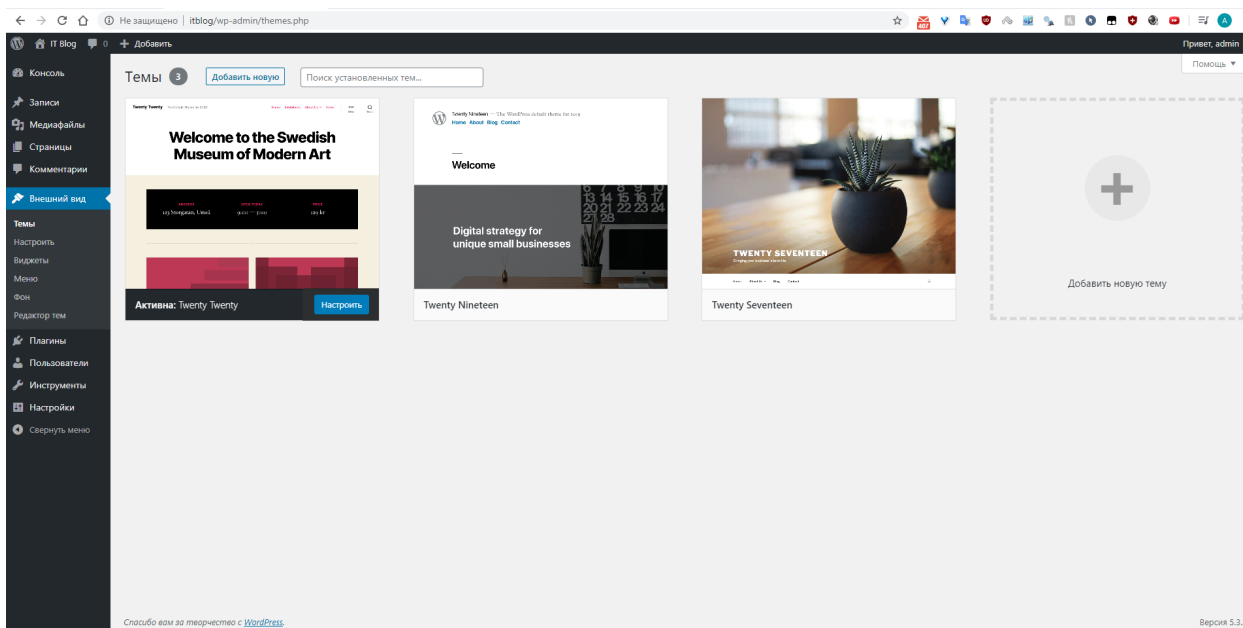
Не защищено | itblog/wp-admin/themes.php

IT Blog 0 + Добавить

Привет, admin

Помощь ▼

Консоль
Записи
Медиафайлы
Страницы
Комментарии
Внешний вид
Темы
Настроить
Виджеты
Меню
Фон
Редактор тем
Плагины
Пользователи
Инструменты
Настройки
Свернуть меню

Темы 3 Добавить новую Поиск установленных тем...

Twenty Twenty

Welcome to the Swedish Museum of Modern Art

Активна: Twenty Twenty Настроить

Twenty Nineteen — The WordPress default theme for 2019
Home About Blog Contact

Welcome

Digital strategy for unique small businesses

Twenty Nineteen

TWENTY SEVENTEEN

Twenty Seventeen

Добавить новую тему

Спасибо вам за творчество с WordPress.

Версия 5.3.